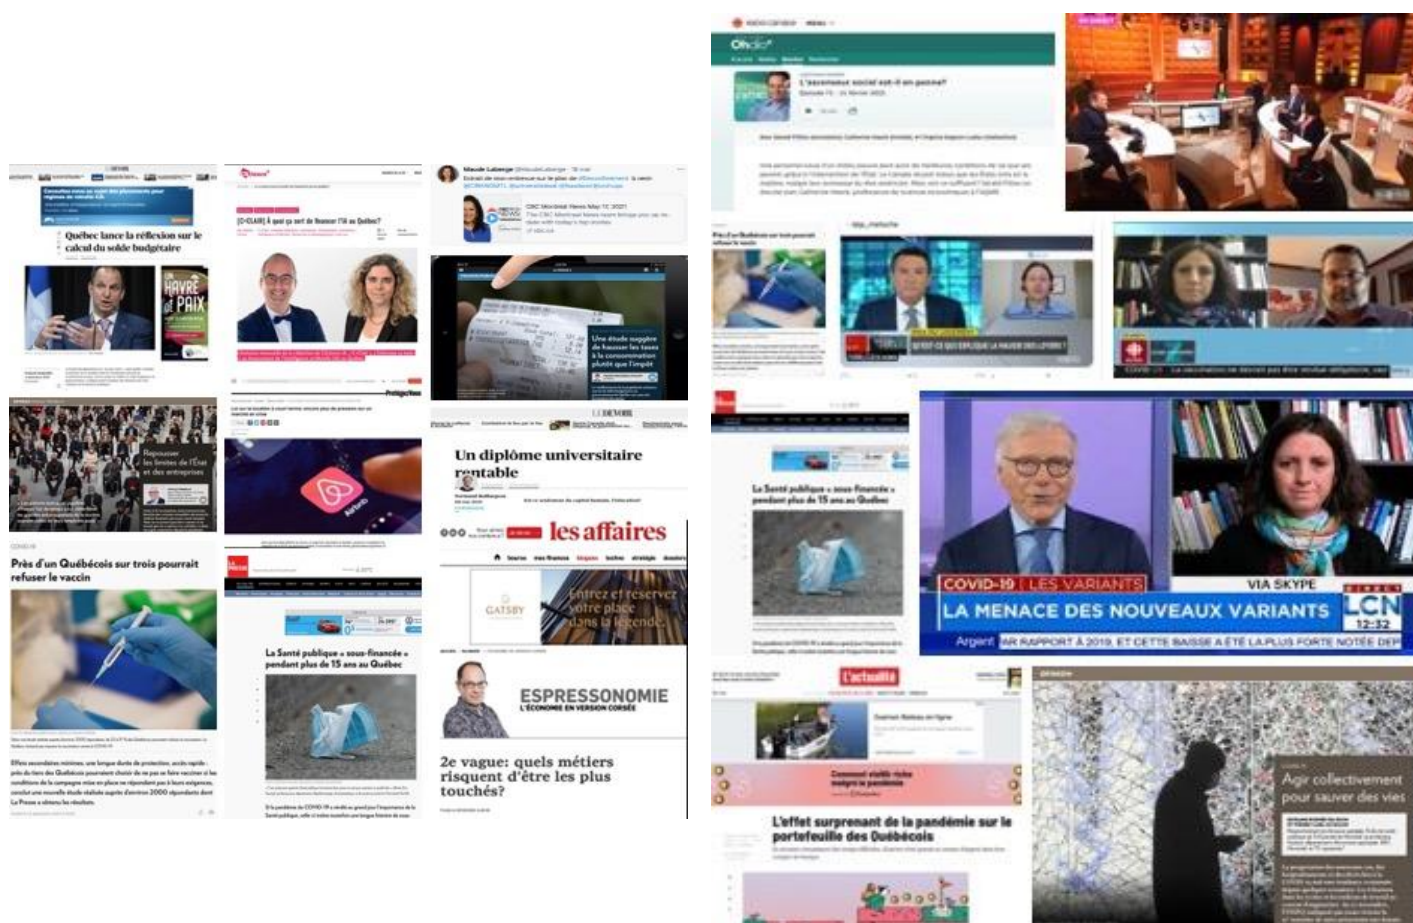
LE DEVOIR

Québec lance la réflexion sur le calcul du solde budgétaire

HAVRE DE PAIX

[C-CLAIR] À quoi ça sert de financer l'IA au Québec?

Maude Laberge @MaudeLaberge · 18 mai

CBC Montreal News May 17, 2021

Une étude suggère de hausser les taxes à la consommation plutôt que l'impôt

Repousser les limites de l'État et des entreprises

Près d'un Québécois sur trois pourrait refuser le vaccin

LE DEVOIR

Un diplôme universitaire rentable

les affaires

Entrez et réservez votre place dans la légende.

GATSBY

ESPRESSONOMIE
L'ÉCONOMIE EN VERSION CORSÉE

2e vague: quels métiers risquent d'être les plus touchés?

La Santé publique « sous-financée » pendant plus de 15 ans au Québec

Ohdio

L'ascenseur social est-il en panne?

QU'EST-CE QUI EXPLIQUE LA HAUSSE DES LOYERS?

La Santé publique « sous-financée » pendant plus de 15 ans au Québec

COVID-19 | LES VARIANTS
VIA SKYPE
LA MENACE DES NOUVEAUX VARIANTS
LCN
12:32
Argent AR RAPPORT À 2019, ET CETTE BAISSE A ÉTÉ LA PLUS FORTE NOTÉE DEP

L'actualité

L'effet surprenant de la pandémie sur le portefeuille des Québécois

Agir collectivement pour sauver des vies